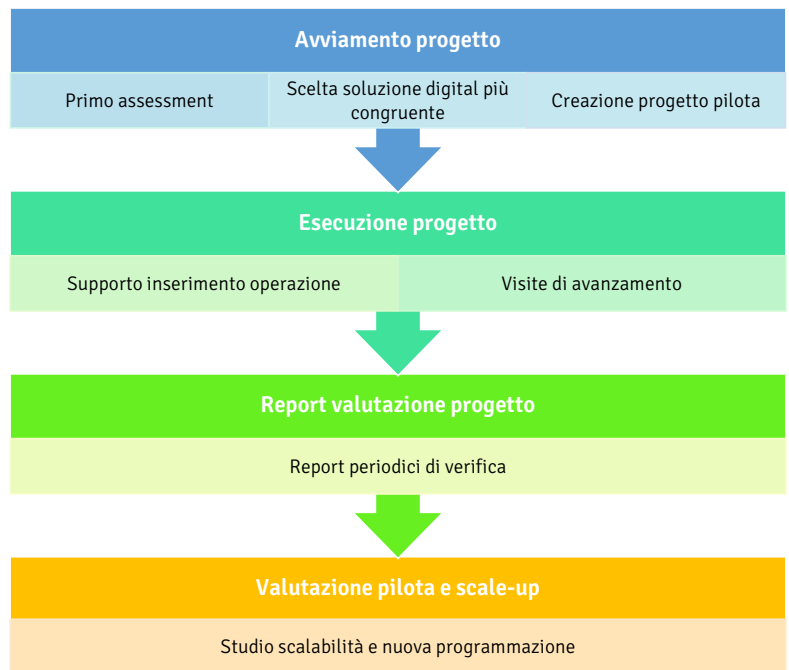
Avviamento progetto

Primo assessment

Scelta soluzione digital più congruente

Creazione progetto pilota

Esecuzione progetto

Supporto inserimento operazione

Visite di avanzamento

Report valutazione progetto

Report periodici di verifica

Valutazione pilota e scale-up

Studio scalabilità e nuova programmazione